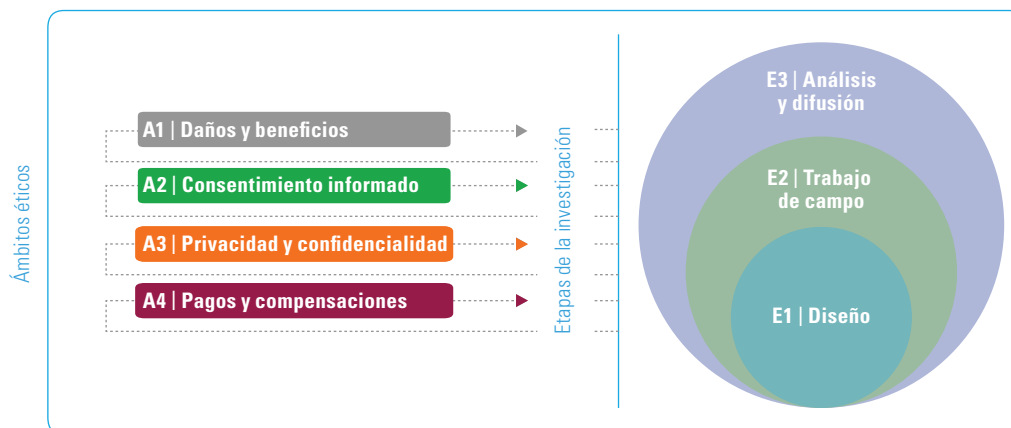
Ámbitos éticos

A1 | Daños y beneficios

A2 | Consentimiento informado

A3 | Privacidad y confidencialidad

A4 | Pagos y compensaciones

Etapas de la investigación

E3 | Análisis y difusión

E2 | Trabajo de campo

E1 | Diseño